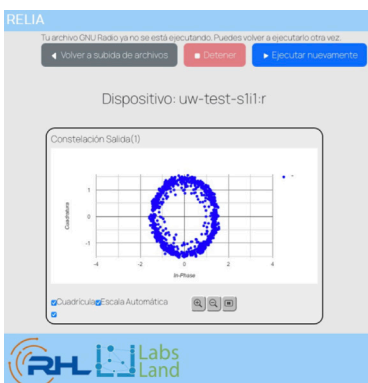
RELIA

Tu archivo GNU Radio ya no se está ejecutando. Puedes volver a ejecutarlo otra vez.

◄ Volver a subida de archivos

■ Detener

► Ejecutar nuevamente

Dispositivo: uw-test-s1i1:r

Constelación Salida(1)

Quadrature

In-Phase

1
0
-1
-4
-2
0
2
4

Cuadrícula Escala Automática

RHL Labs Land